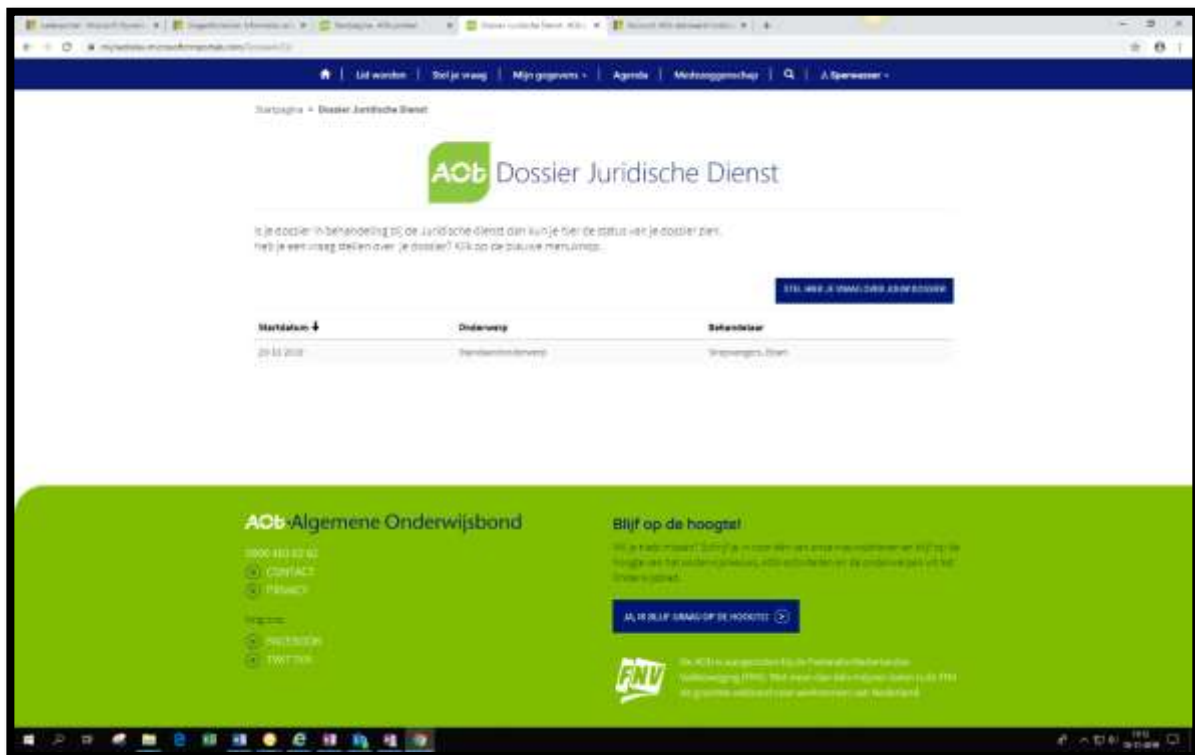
Lid worden | Stel je vraag | Mijn gegevens | Agenda | Medezeggenschap | A.Sperwezer

Startpagina » Dossier Juridische Dienst

AOb Dossier Juridische Dienst

Is je dossier in behandeling bij de Juridische dienst dan kun je hier de status van je dossier zien. Heb je een vraag stellen over je dossier? Klik op de blauwe menuknop.

STEL HIER JE VRAAG OVER JOUW DOSSIER

| Startdatum | Onderwerp | Behandelaar |
|---|---|---|
| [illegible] | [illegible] | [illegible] |

AOb Algemene Onderwijsbond

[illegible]
CONTACT
PRIVACY

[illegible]
FACEBOOK
TWITTER

Blijf op de hoogte!

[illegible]

JA, IK BLIJF GRAAG OP DE HOOGTE!

FNV

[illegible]